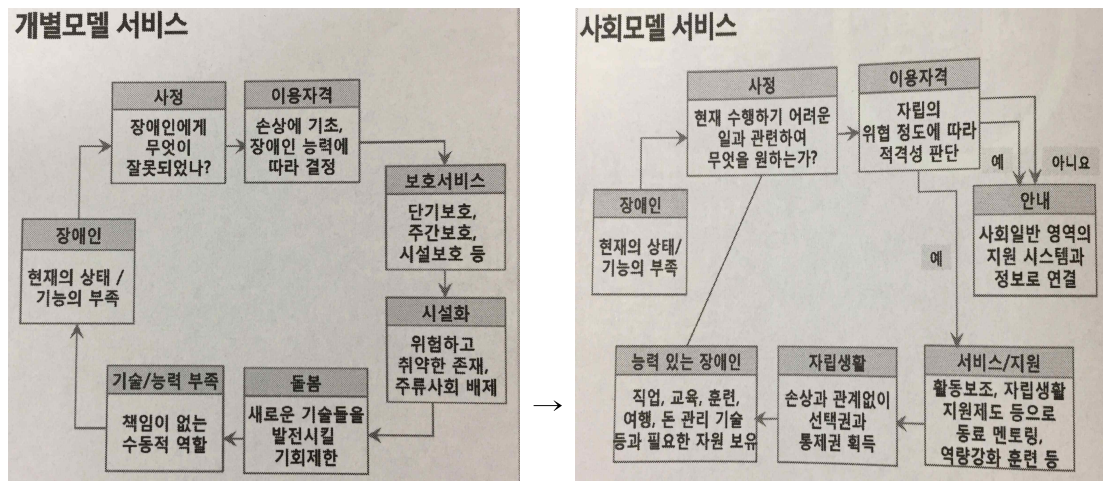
개별모델 서비스

사정
장애인에게 무엇이 잘못되었나?

이용자격
손상에 기초, 장애인 능력에 따라 결정

보호서비스
단기보호, 주간보호, 시설보호 등

시설화
위험하고 취약한 존재, 주류사회 배제

돌봄
새로운 기술들을 발전시킬 기회제한

기술/능력 부족
책임이 없는 수동적 역할

장애인
현재의 상태 / 기능의 부족

→

사회모델 서비스

사정
현재 수행하기 어려운 일과 관련하여 무엇을 원하는가?

이용자격
자립의 위협 정도에 따라 적격성 판단

예

아니요

안내
사회일반 영역의 지원 시스템과 정보로 연결

예

장애인
현재의 상태/ 기능의 부족

서비스/지원
활동보조, 자립생활 지원제도 등으로 동료 멘토링, 역량강화 훈련 등

자립생활
손상과 관계없이 선택권과 통제권 획득

능력 있는 장애인
직업, 교육, 훈련, 여행, 돈 관리 기술 등과 필요한 자원 보유